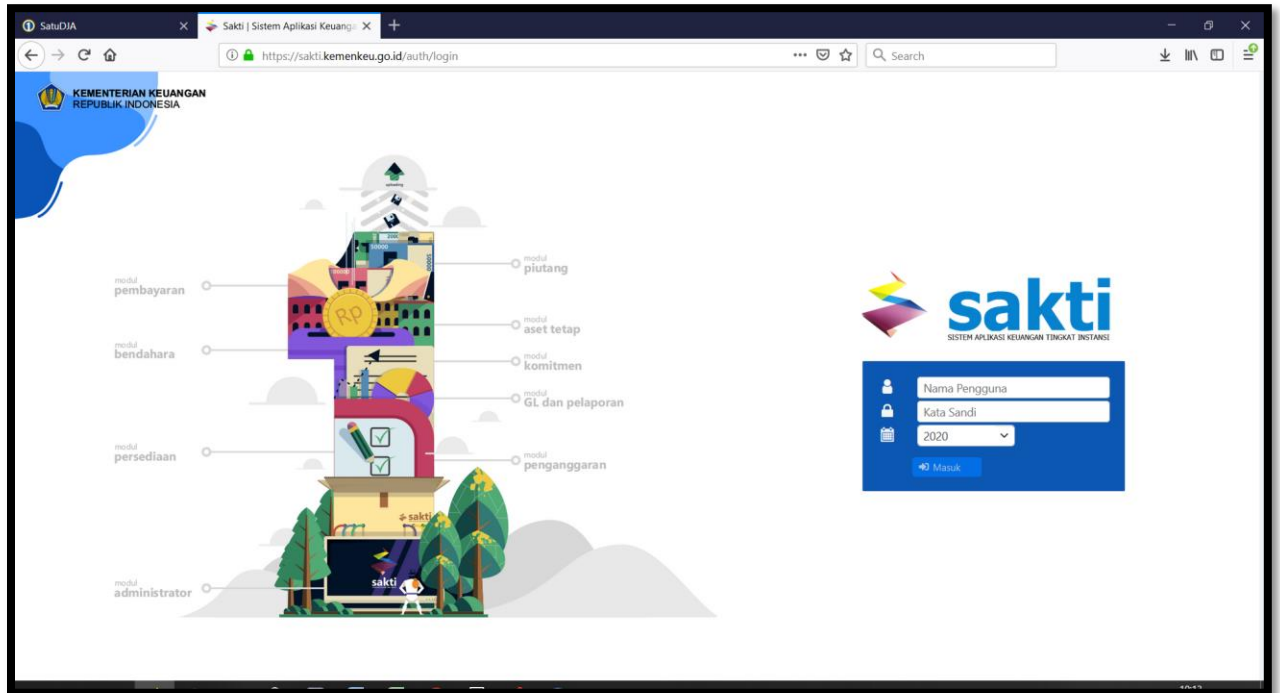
SatuDJA
Sakti | Sistem Aplikasi Keuanga
https://sakti.kemenkeu.go.id/auth/login
Search

KEMENTERIAN KEUANGAN
REPUBLIK INDONESIA

modul
pembayaran
modul
bendahara
modul
persediaan
modul
administrator
modul
piutang
modul
aset tetap
modul
komitmen
modul
GL dan pelaporan
modul
penganggaran

Rp
sakti
sakti

sakti
SISTEM APLIKASI KEUANGAN TINGKAT INSTANSI

Nama Pengguna
Kata Sandi
2020
Masuk